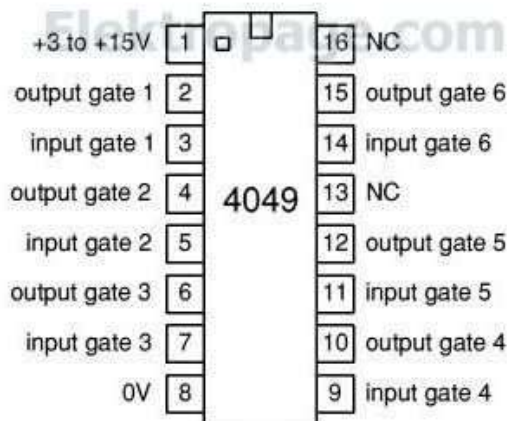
Elektropage.com

+3 to +15V 1
output gate 1 2
input gate 1 3
output gate 2 4
input gate 2 5
output gate 3 6
input gate 3 7
0V 8

4049

16 NC
15 output gate 6
14 input gate 6
13 NC
12 output gate 5
11 input gate 5
10 output gate 4
9 input gate 4